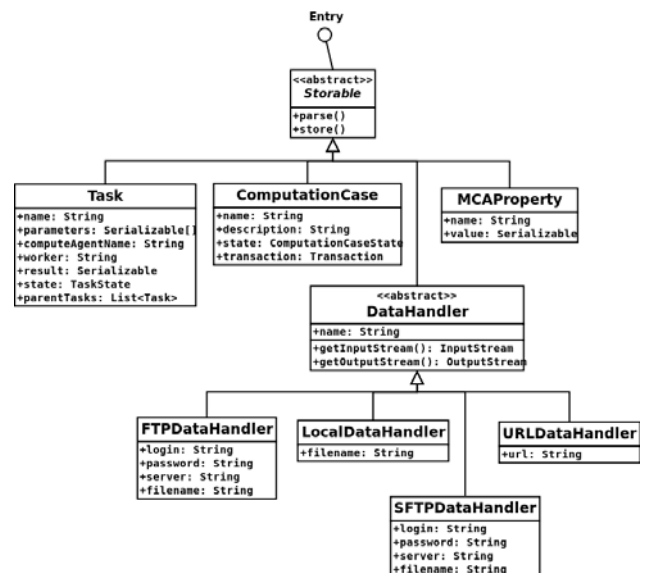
Entry

<<abstract>>
Storable

+parse()
+store()

Task

+name: String
+parameters: Serializable[]
+computeAgentName: String
+worker: String
+result: Serializable
+state: TaskState
+parentTasks: List<Task>

ComputationCase

+name: String
+description: String
+state: ComputationCaseState
+transaction: Transaction

MCAProperty

+name: String
+value: Serializable

<<abstract>>
DataHandler

+name: String

+getInputStream(): InputStream
+getOutputStream(): OutputStream

FTPDataHandler

+login: String
+password: String
+server: String
+filename: String

LocalDataHandler

+filename: String

URLDataHandler

+url: String

SFTPDataHandler

+login: String
+password: String
+server: String
+filename: String